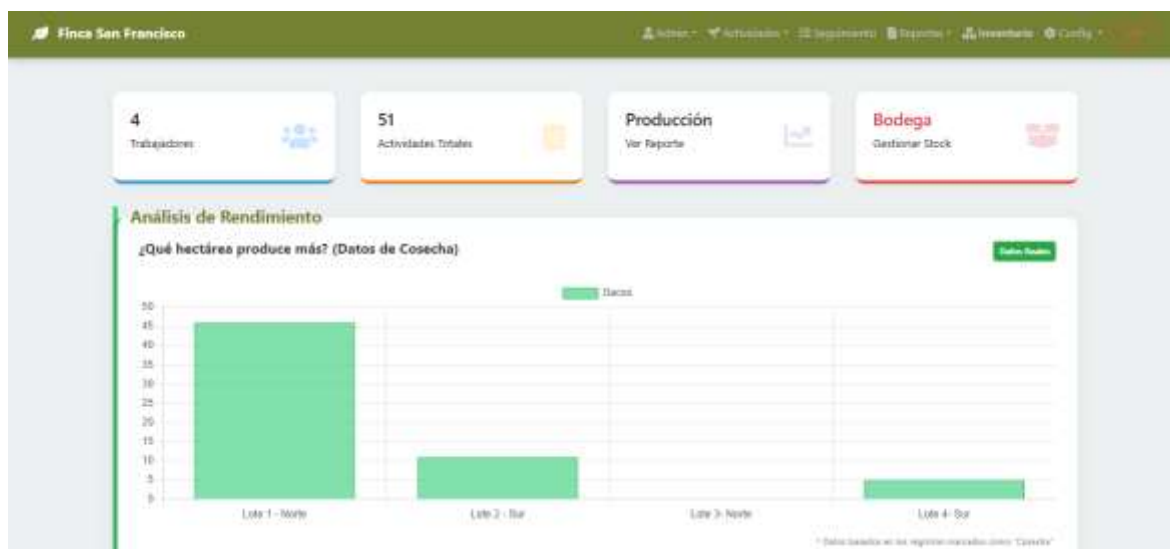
Finca San Francisco

Admin · Actividades · Seguimiento Reportes · Inventario Config ·

4
Trabajadores

51
Actividades Totales

Producción
Ver Reporte

Bodega
Gestionar Stock

Análisis de Rendimiento

¿Qué hectárea produce más? (Datos de Cosecha)

Datos Reales

Datos

50
45
40
35
30
25
20
15
10
5
0

Lote 1 - Norte
Lote 2 - Sur
Lote 3- Norte
Lote 4- Sur

* Datos basados en los registros marcados como "Cosecha"